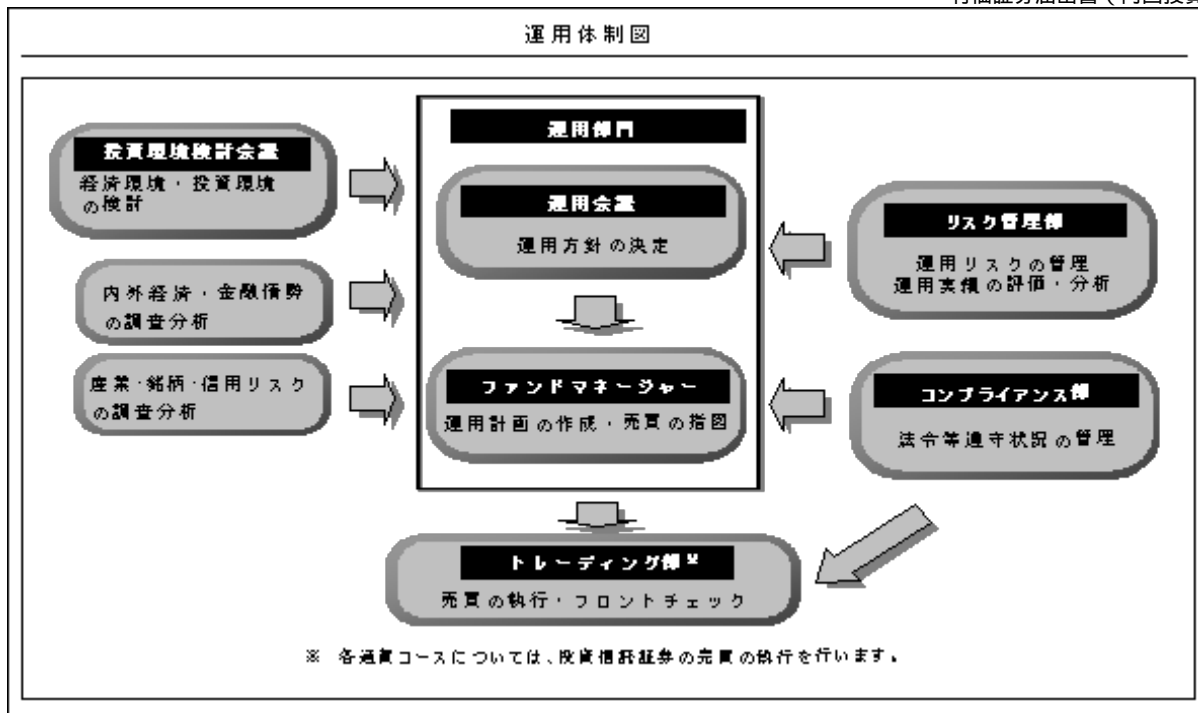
有価証券届出書（内国投

運用体制図

投資環境検討会議
経済環境・投資環境の検討

内外経済・金融情勢の調査分析

産業・銘柄・信用リスクの調査分析

運用部門

運用会議
運用方針の決定

ファンドマネージャー
運用計画の作成・売買の指図

リスク管理部
運用リスクの管理
運用実績の評価・分析

コンプライアンス部
法令等遵守状況の管理

トレーディング部※
売買の執行・フロントチェック

※ 各通貨コースについては、投資信託証券の売買の執行を行います。